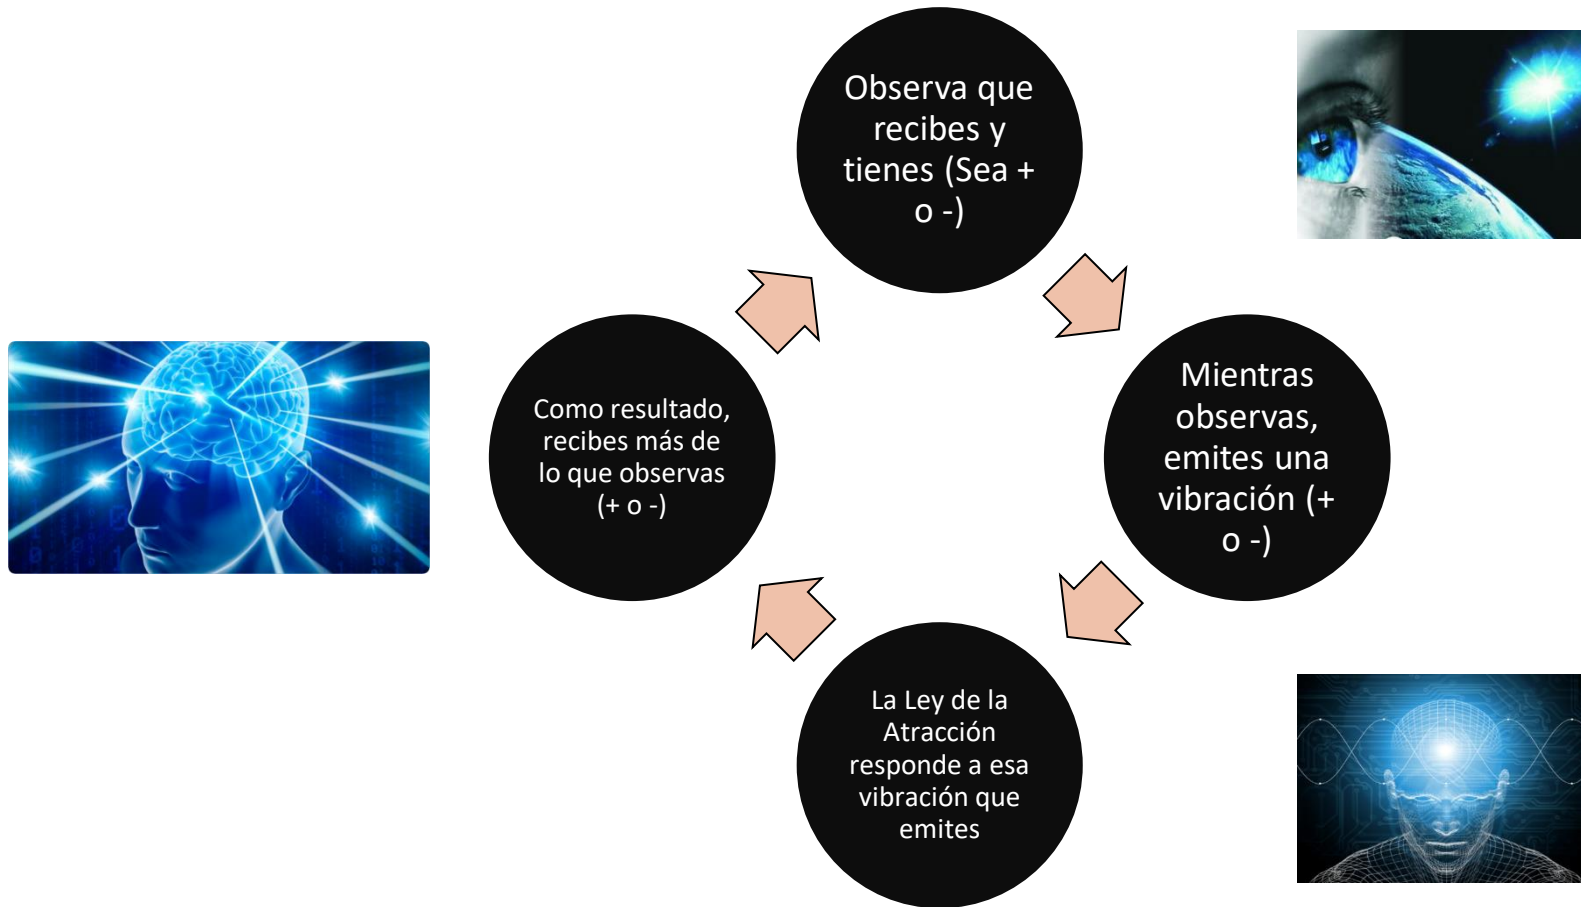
Observa que recibes y tienes (Sea + o -)

Mientras observas, emites una vibración (+ o -)

La Ley de la Atracción responde a esa vibración que emites

Como resultado, recibes más de lo que observas (+ o -)